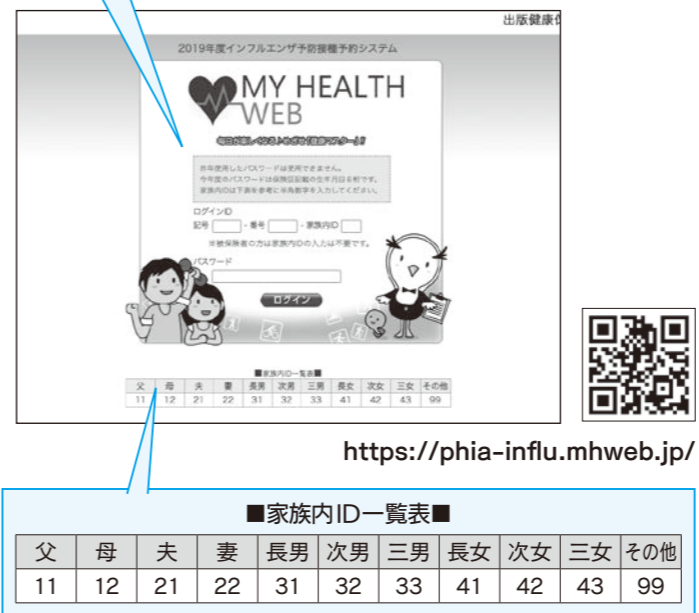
出版健康

2019年度インフルエンザ予防接種予約システム

MY HEALTH WEB

毎日が楽しくなるよ!まずは健康スタート♪

※昨年使用したパスワードは使用できません。
今年度のパスワードは保険証記載の生年月日8桁です。
家族内IDは下表を参考に半角数字を入力してください。

ログインID
記号 [ ] - 番号 [ ] - 家族内ID [ ]
※被保険者の方は家族内IDの入力は不要です。

パスワード

ログイン

■家族内ID一覧表■

| 父 | 母 | 夫 | 妻 | 長男 | 次男 | 三男 | 長女 | 次女 | 三女 | その他 |
|---|---|---|---|---|---|---|---|---|---|---|
| 11 | 12 | 21 | 22 | 31 | 32 | 33 | 41 | 42 | 43 | 99 |

https://phia-influ.mhweb.jp/

■家族内ID一覧表■

| 父 | 母 | 夫 | 妻 | 長男 | 次男 | 三男 | 長女 | 次女 | 三女 | その他 |
|---|---|---|---|---|---|---|---|---|---|---|
| 11 | 12 | 21 | 22 | 31 | 32 | 33 | 41 | 42 | 43 | 99 |